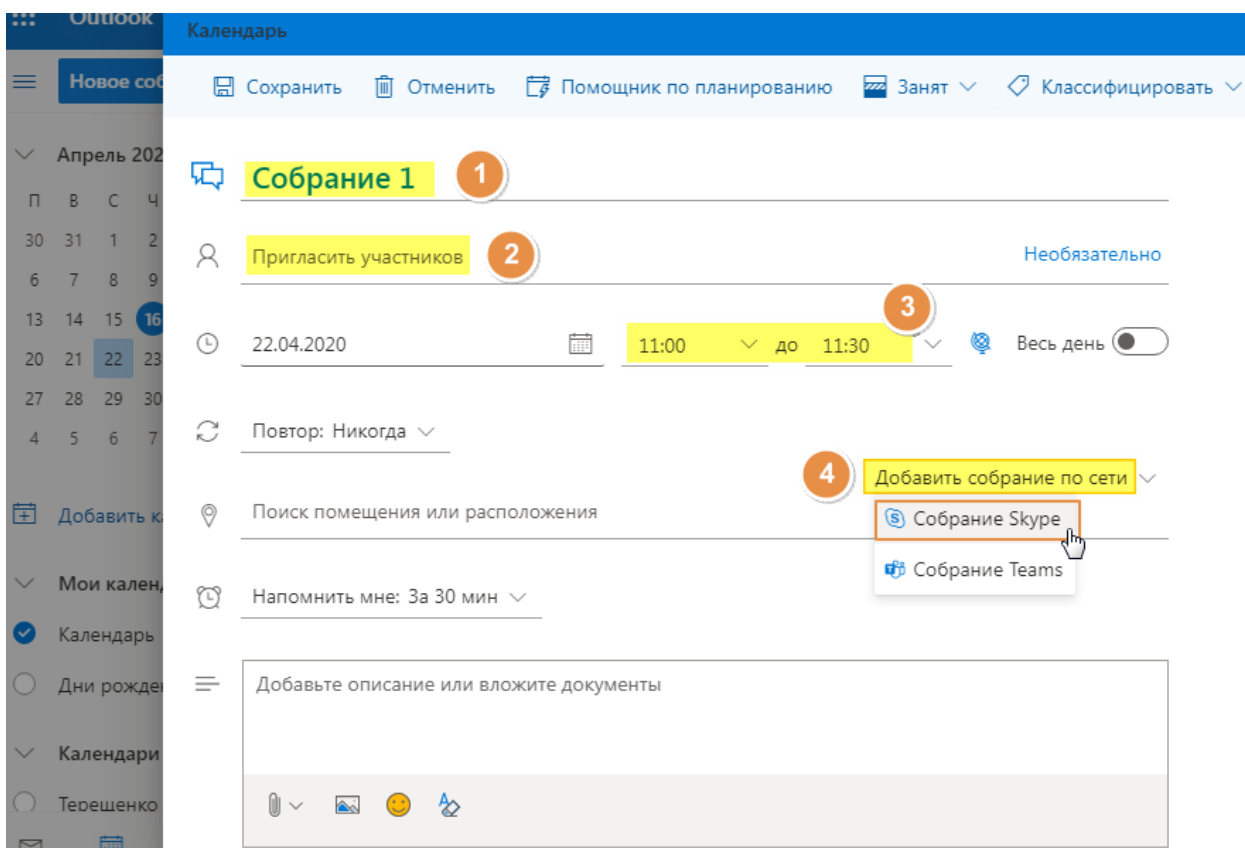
Outlook

Новое соб

Апрель 202

| П | В | С | Ч |
|---|---|---|---|
| 30 | 31 | 1 | 2 |
| 6 | 7 | 8 | 9 |
| 13 | 14 | 15 | 16 |
| 20 | 21 | 22 | 23 |
| 27 | 28 | 29 | 30 |
| 4 | 5 | 6 | 7 |

Добавить к

Мои кален

Календарь

Дни рожде

Календари

Терешенко

Календарь

Сохранить Отменить Помощник по планированию Занят Классифицировать

Собрание 1

1

Пригласить участников

2

Необязательно

3

22.04.2020

11:00 до 11:30

Весь день

Повтор: Никогда

4

Добавить собрание по сети

Поиск помещения или расположения

Собрание Skype

Собрание Teams

Напомнить мне: За 30 мин

Добавьте описание или вложите документы